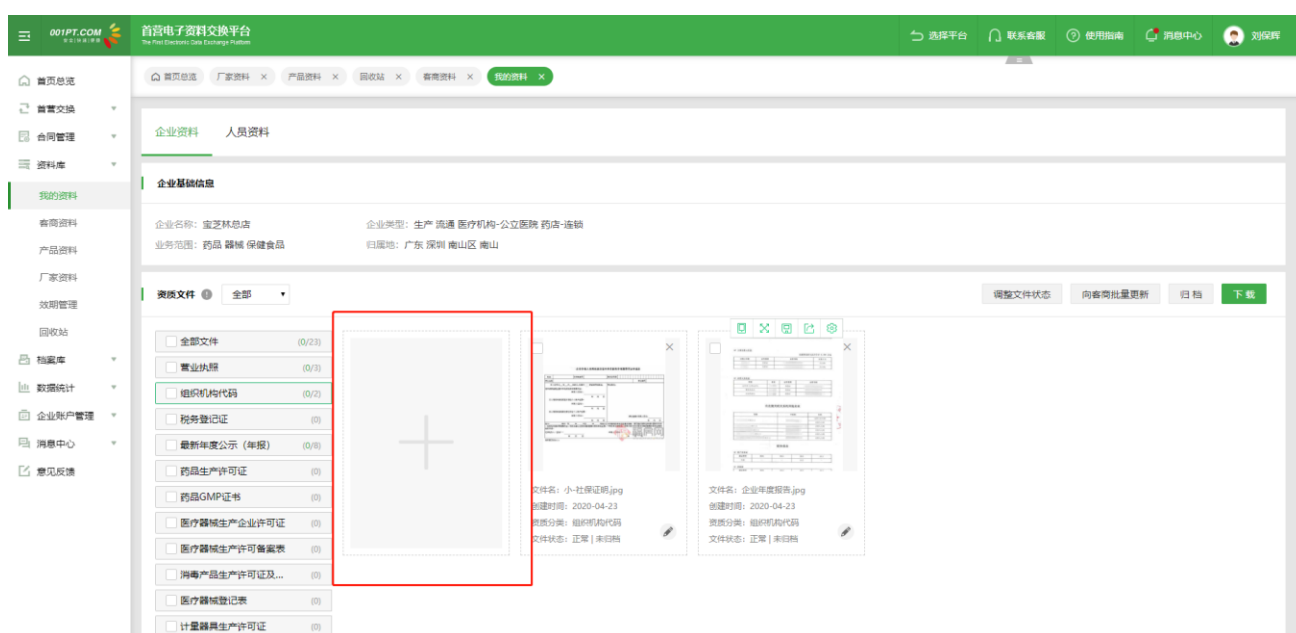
001PT.COM
首营电子资料交换平台
The First Electronic Data Exchange Platform
选择平台 联系客服 使用指南 消息中心 刘保辉

首页总览
首营交换
合同管理
资料库
我的资料
客商资料
产品资料
厂家资料
效期管理
回收站
档案库
数据统计
企业账户管理
消息中心
意见反馈

首页总览 厂家资料 × 产品资料 × 回收站 × 客商资料 × 我的资料 ×

企业资料 人员资料

企业基础信息

企业名称: 宝芝林总店
企业类型: 生产 流通 医疗机构-公立医院 药店-连锁
业务范围: 药品 器械 保健食品
归属地: 广东 深圳 南山区 南山

资质文件 全部

调整文件状态 向客商批量更新 归档 下载

全部文件 (0/23)
营业执照 (0/3)
组织机构代码 (0/2)
税务登记证 (0)
最新年度公示（年报） (0/8)
药品生产许可证 (0)
药品GMP证书 (0)
医疗器械生产企业许可证 (0)
医疗器械生产许可备案表 (0)
消毒产品生产许可证及... (0)
医疗器械登记表 (0)
计量器具生产许可证 (0)

文件名: 小-社保证明.jpg
创建时间: 2020-04-23
资质分类: 组织机构代码
文件状态: 正常 | 未归档

文件名: 企业年度报告.jpg
创建时间: 2020-04-23
资质分类: 组织机构代码
文件状态: 正常 | 未归档